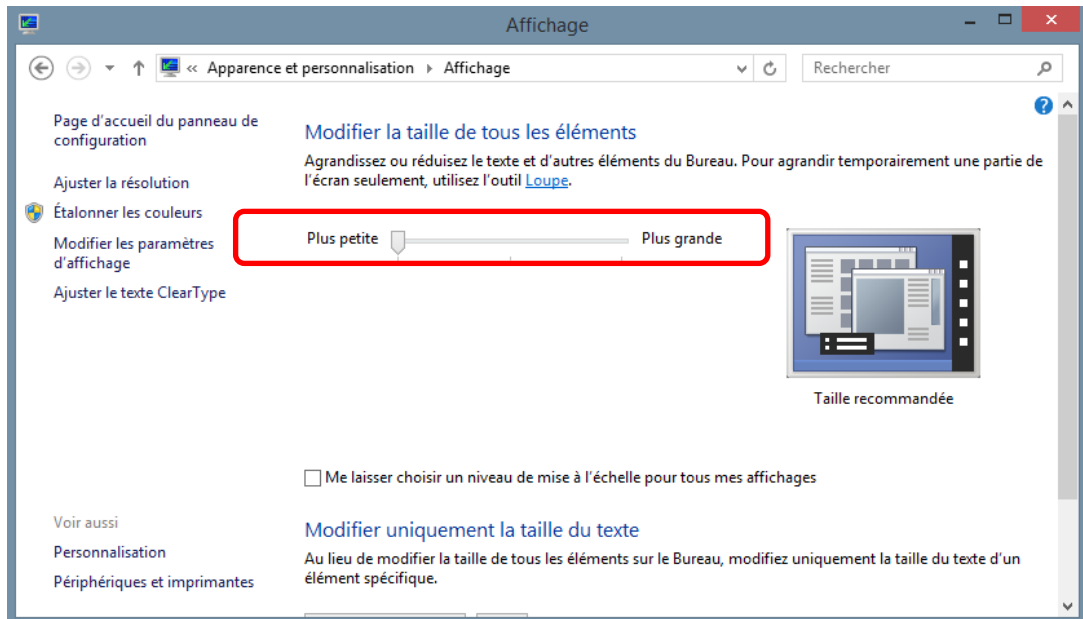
Affichage

« Apparence et personnalisation ▸ Affichage

Rechercher

Page d'accueil du panneau de configuration

Ajuster la résolution

Étalonner les couleurs

Modifier les paramètres d'affichage

Ajuster le texte ClearType

Modifier la taille de tous les éléments

Agrandissez ou réduisez le texte et d'autres éléments du Bureau. Pour agrandir temporairement une partie de l'écran seulement, utilisez l'outil Loupe.

Plus petite

Plus grande

Taille recommandée

Me laisser choisir un niveau de mise à l'échelle pour tous mes affichages

Voir aussi

Personnalisation

Périphériques et imprimantes

Modifier uniquement la taille du texte

Au lieu de modifier la taille de tous les éléments sur le Bureau, modifiez uniquement la taille du texte d'un élément spécifique.